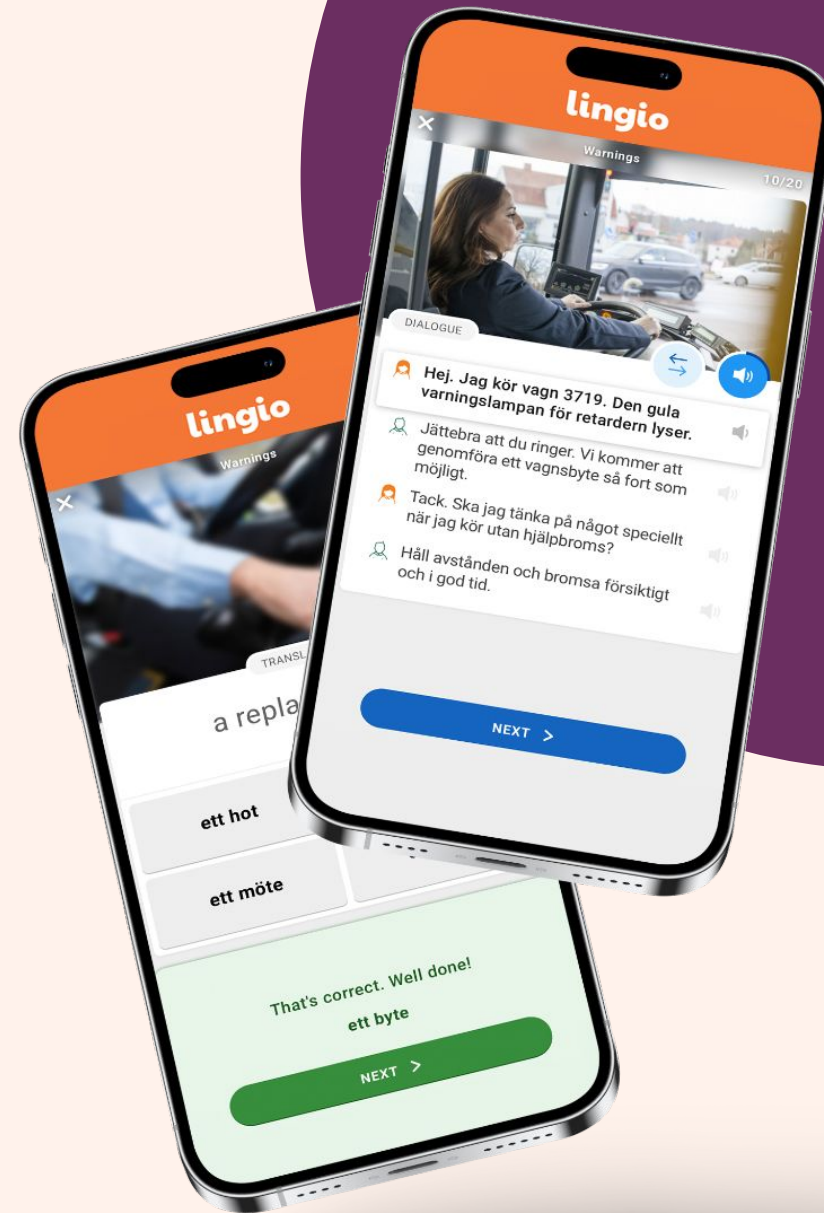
lingio

Warnings

10/20

DIALOGUE

Hej. Jag kör vagn 3719. Den gula varningslampan för retardern lyser.

Jättebra att du ringer. Vi kommer att genomföra ett vagnsbyte så fort som möjligt.

Tack. Ska jag tänka på något speciellt när jag kör utan hjälpbroms?

Håll avstånden och bromsa försiktigt och i god tid.

NEXT >

lingio

Warnings

TRANSL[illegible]

a repla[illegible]

ett hot

ett möte

That's correct. Well done!

ett byte

NEXT >